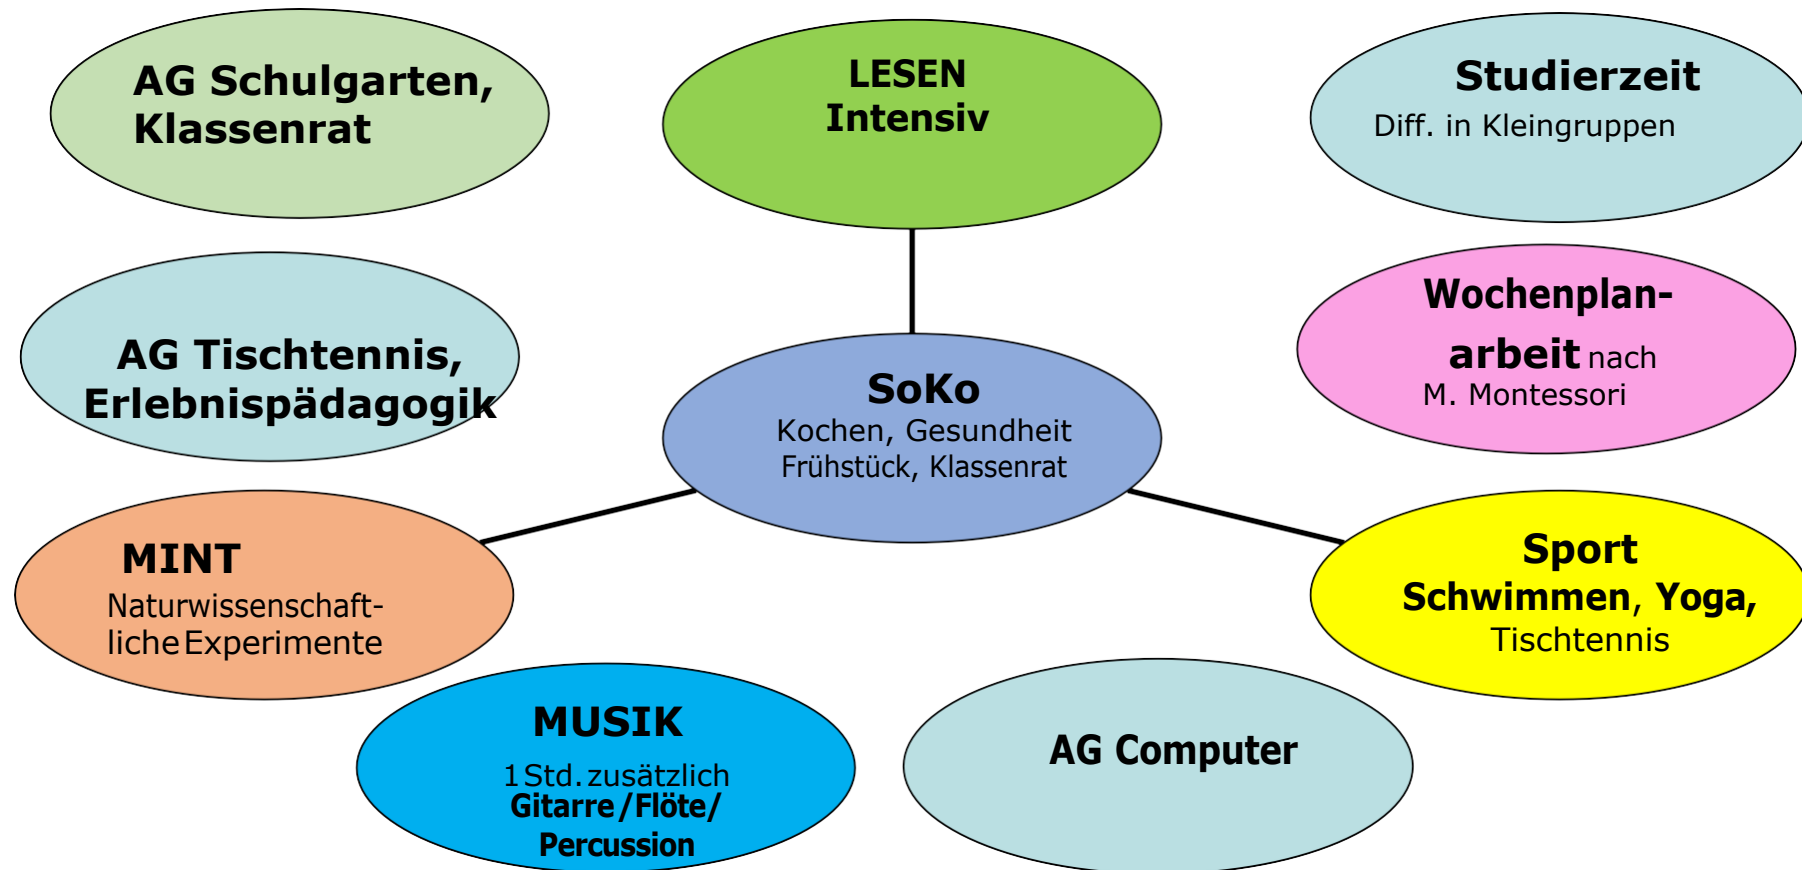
AG Schulgarten, Klassenrat

LESEN Intensiv

Studierzeit
Diff. in Kleingruppen

AG Tischtennis, Erlebnispädagogik

SoKo
Kochen, Gesundheit
Frühstück, Klassenrat

Wochenplanarbeit nach
M. Montessori

MINT
Naturwissenschaftliche Experimente

Sport
Schwimmen, Yoga,
Tischtennis

MUSIK
1 Std. zusätzlich
Gitarre / Flöte / Percussion

AG Computer